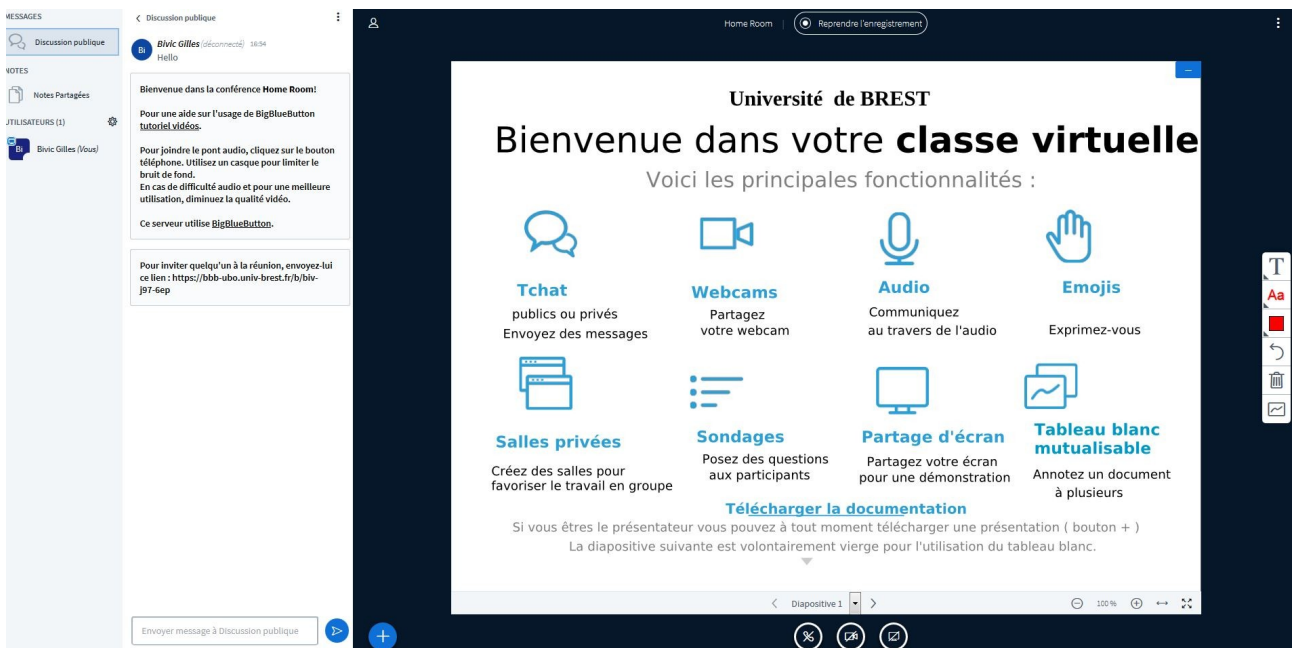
MESSAGES

Discussion publique

NOTES

Notes Partagées

UTILISATEURS (1)

Bi Bivic Gilles (Vous)

< Discussion publique

Bi Bivic Gilles (déconnecté) 16:54
Hello

Bienvenue dans la conférence Home Room!

Pour une aide sur l'usage de BigBlueButton tutoriel vidéos.

Pour joindre le pont audio, cliquez sur le bouton téléphone. Utilisez un casque pour limiter le bruit de fond.
En cas de difficulté audio et pour une meilleure utilisation, diminuez la qualité vidéo.

Ce serveur utilise BigBlueButton.

Pour inviter quelqu'un à la réunion, envoyez-lui ce lien : https://bbb-ubo.univ-brest.fr/b/biv-j97-6ep

Envoyer message à Discussion publique

Home Room | Reprendre l'enregistrement

Université de BREST

Bienvenue dans votre **classe virtuelle**

Voici les principales fonctionnalités :

**Tchat**
publics ou privés
Envoyez des messages

**Webcams**
Partagez
votre webcam

**Audio**
Communiquez
au travers de l'audio

**Emojis**
Exprimez-vous

**Salles privées**
Créez des salles pour favoriser le travail en groupe

**Sondages**
Posez des questions aux participants

**Partage d'écran**
Partagez votre écran pour une démonstration

**Tableau blanc mutualisable**
Annotez un document à plusieurs

**Télécharger la documentation**
Si vous êtres le présentateur vous pouvez à tout moment télécharger une présentation ( bouton + )
La diapositive suivante est volontairement vierge pour l'utilisation du tableau blanc.

Diapositive 1

100 %

T
Aa